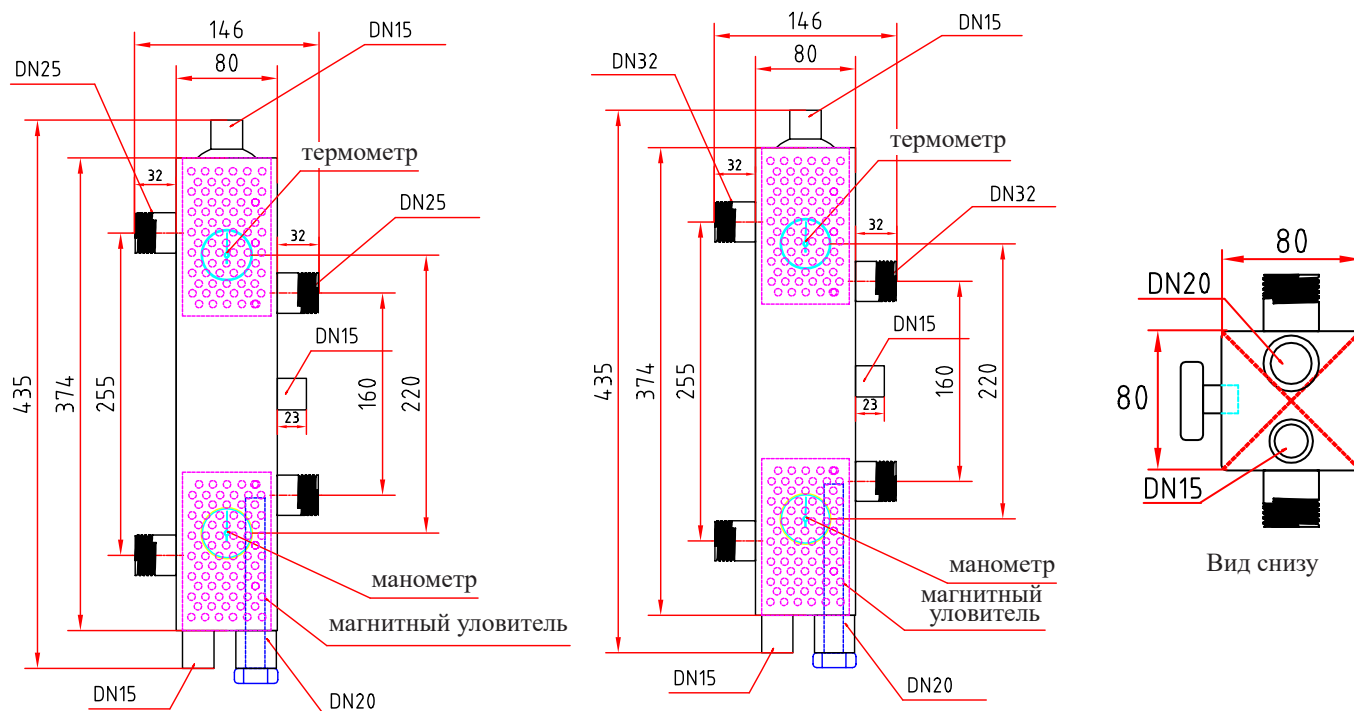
146
80
DN15
DN25
термометр
32
DN25
32
435
374
255
DN15
160
220
23
манометр
магнитный уловитель
DN15
DN20

146
80
DN15
DN32
термометр
32
DN32
32
435
374
255
DN15
160
220
23
манометр
магнитный уловитель
DN15
DN20

80
DN20
80
DN15
Вид снизу